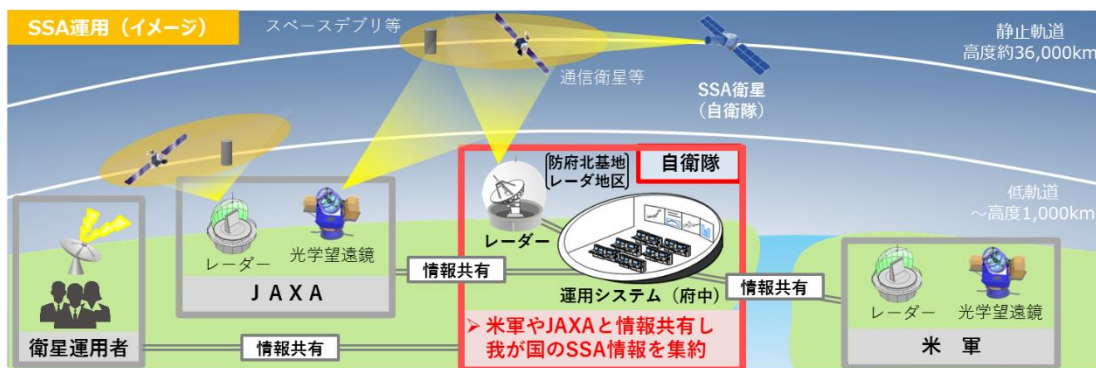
SSA運用（イメージ）

スペースデブリ等

通信衛星等

SSA衛星
（自衛隊）

静止軌道
高度約36,000km

防府北基地
レーダ地区

自衛隊

低軌道
～高度1,000km

レーダー

光学望遠鏡

レーダー

JAXA

情報共有

運用システム（府中）

情報共有

レーダー

光学望遠鏡

➢ 米軍やJAXAと情報共有し
我が国のSSA情報を集約

衛星運用者

情報共有

米 軍